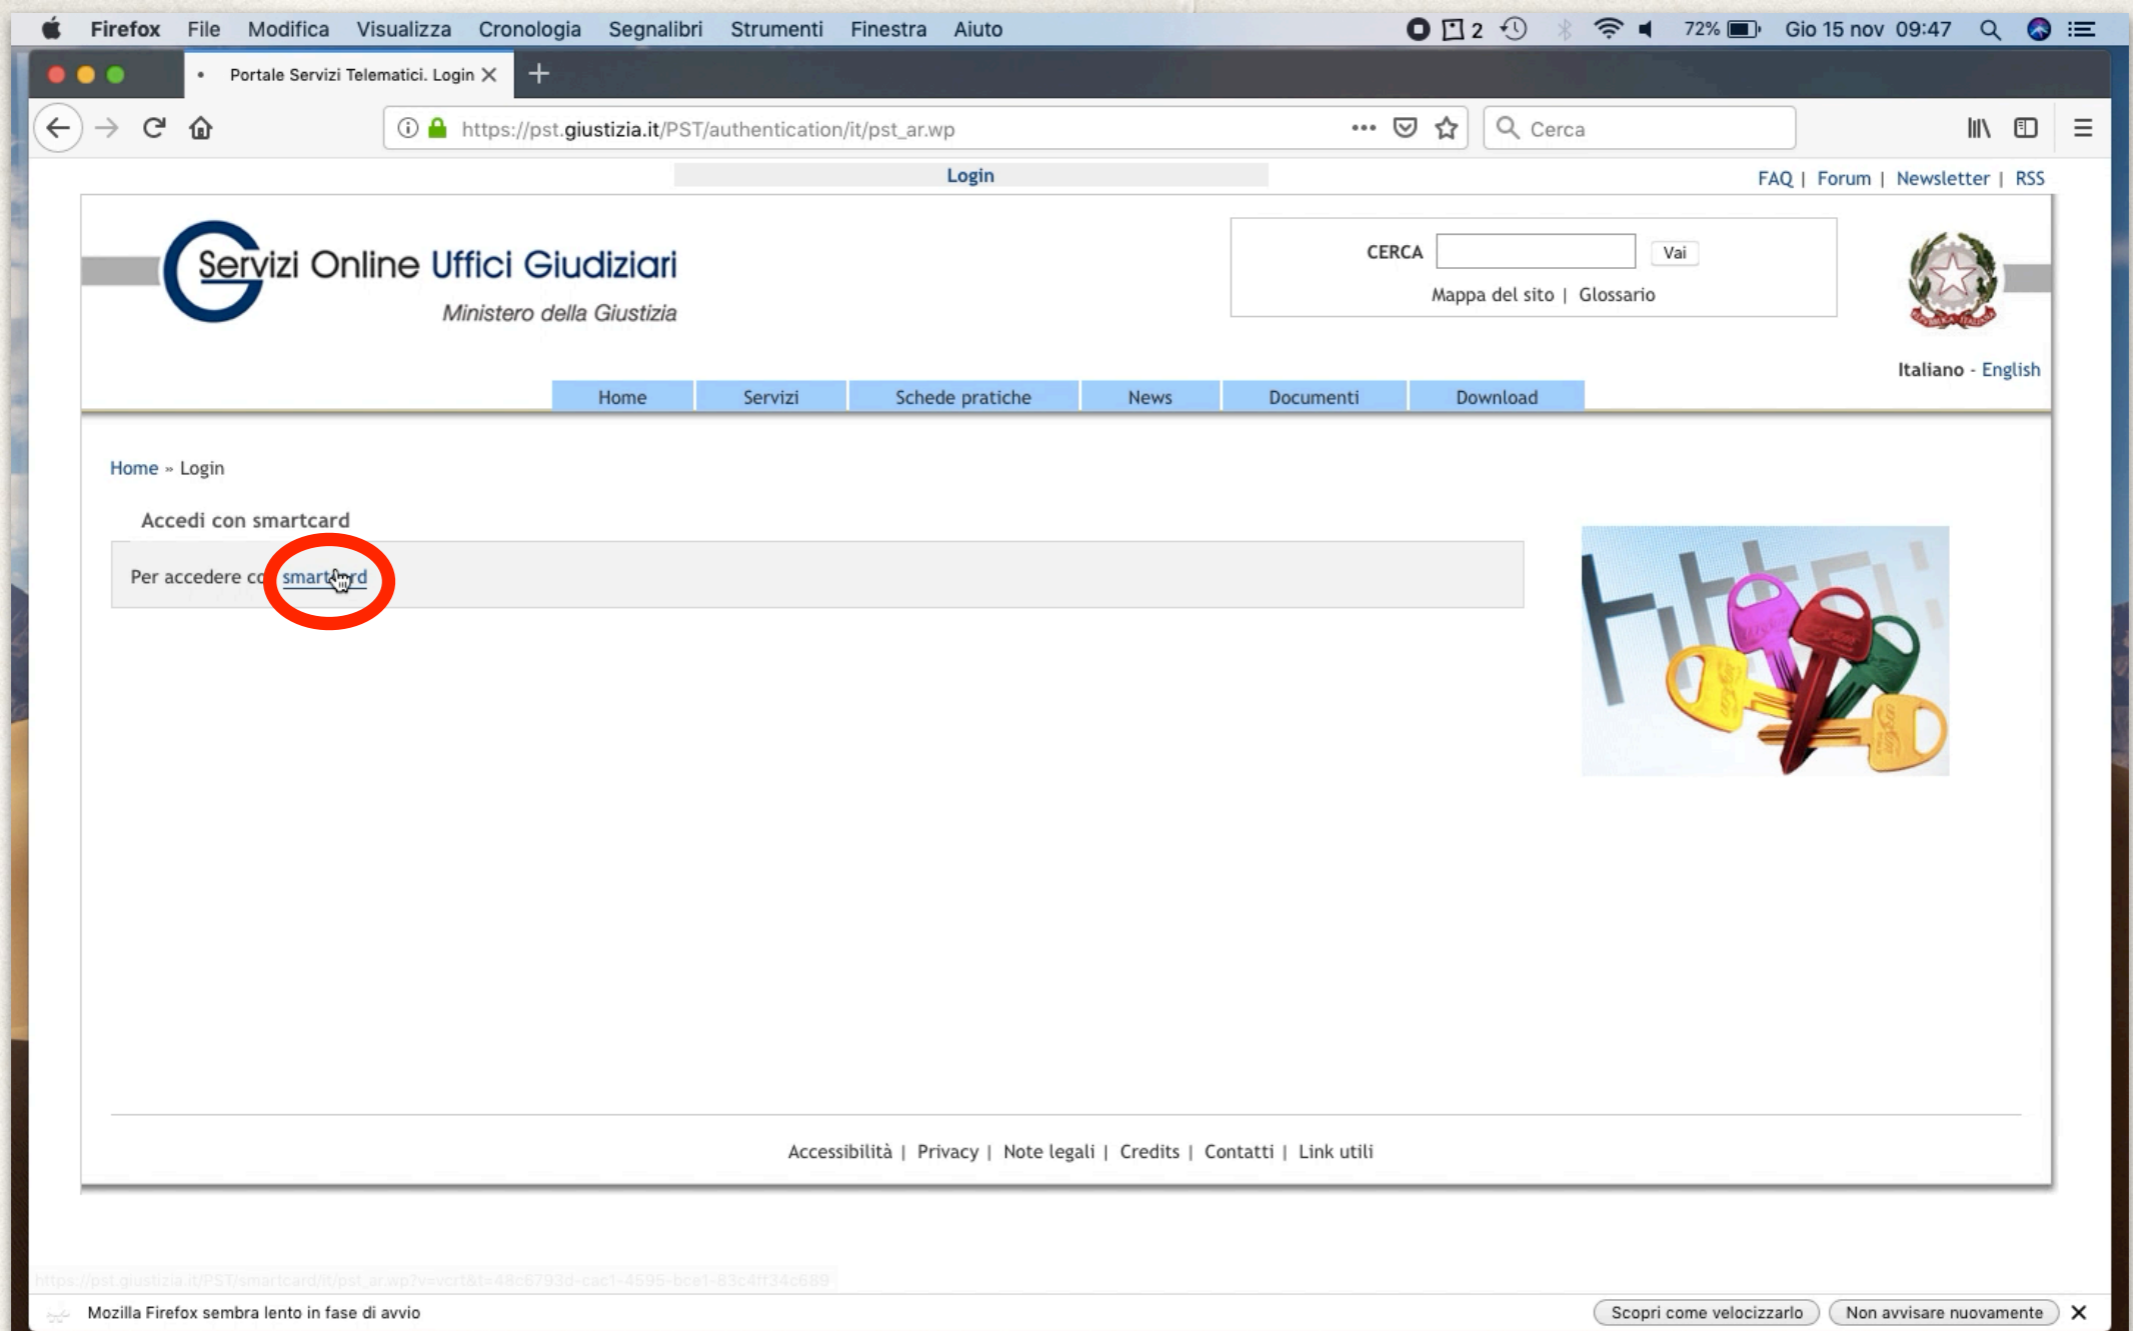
Firefox File Modifica Visualizza Cronologia Segnalibri Strumenti Finestra Aiuto 2 72% Gio 15 nov 09:47

Portale Servizi Telematici. Login

https://pst.giustizia.it/PST/authentication/it/pst_ar.wp

Cerca

Login

FAQ | Forum | Newsletter | RSS

Servizi Online Uffici Giudiziari

Ministero della Giustizia

CERCA Vai

Mappa del sito | Glossario

Italiano - English

Home | Servizi | Schede pratiche | News | Documenti | Download

Home » Login

Accedi con smartcard

Per accedere co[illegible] smart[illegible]rd

Accessibilità | Privacy | Note legali | Credits | Contatti | Link utili

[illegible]

Mozilla Firefox sembra lento in fase di avvio

Scopri come velocizzarlo

Non avvisare nuovamente